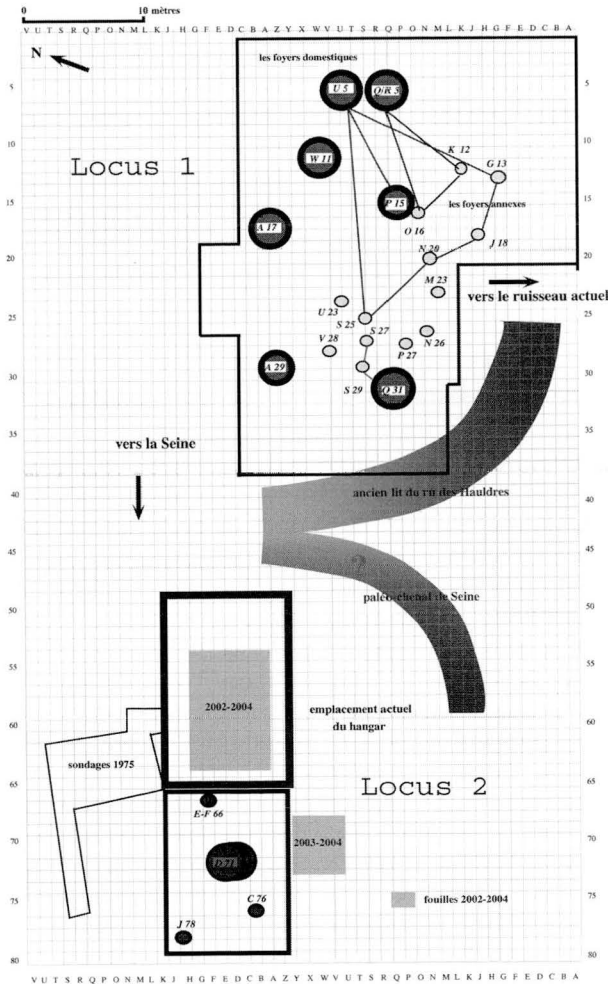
0 10 mètres

V U T S R Q P O N M L K J H G F E D C B A Z Y X W V U T S R Q P O N M L K J H G F E D C B A

N

les foyers domestiques

U 5
O/R 5
W 11
K 12
G 13
P 15
O 16
les foyers annexes
A 17
J 18
N 20
M 23
U 23
S 25
S 27
V 28
P 27
N 26
A 29
S 29
Q 31

Locus 1

vers le ruisseau actuel

vers la Seine

ancien lit du ru des Hauldres

paléo-chenal de Seine

2002-2004

emplacement actuel du hangar

sondages 1975

Locus 2

E-F 66
D 71
2003-2004
C 76
J 78

fouilles 2002-2004

5 10 15 20 25 30 35 40 45 50 55 60 65 70 75 80

V U T S R Q P O N M L K J H G F E D C B A Z Y X W V U T S R Q P O N M L K J H G F E D C B A